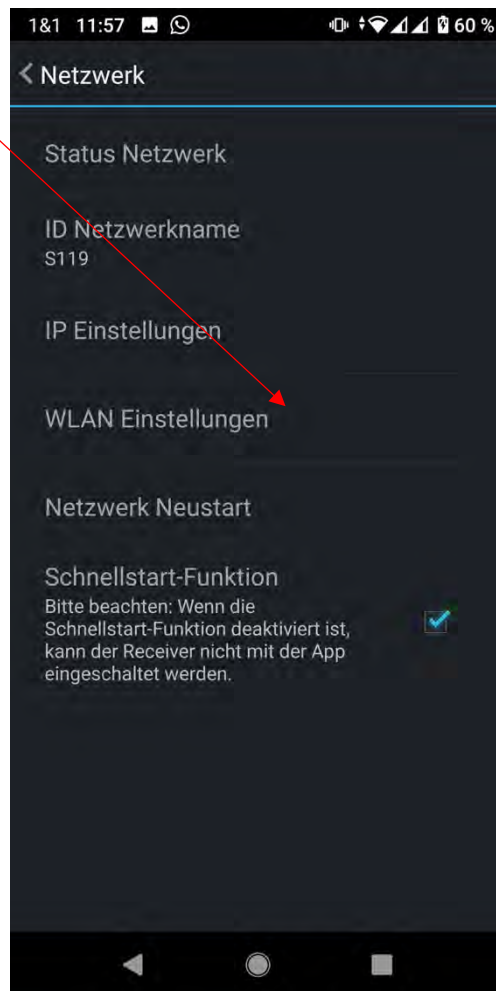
1&1 11:57 60 %

Netzwerk

Status Netzwerk

ID Netzwerkname
S119

IP Einstellungen

WLAN Einstellungen

Netzwerk Neustart

Schnellstart-Funktion
Bitte beachten: Wenn die Schnellstart-Funktion deaktiviert ist, kann der Receiver nicht mit der App eingeschaltet werden.